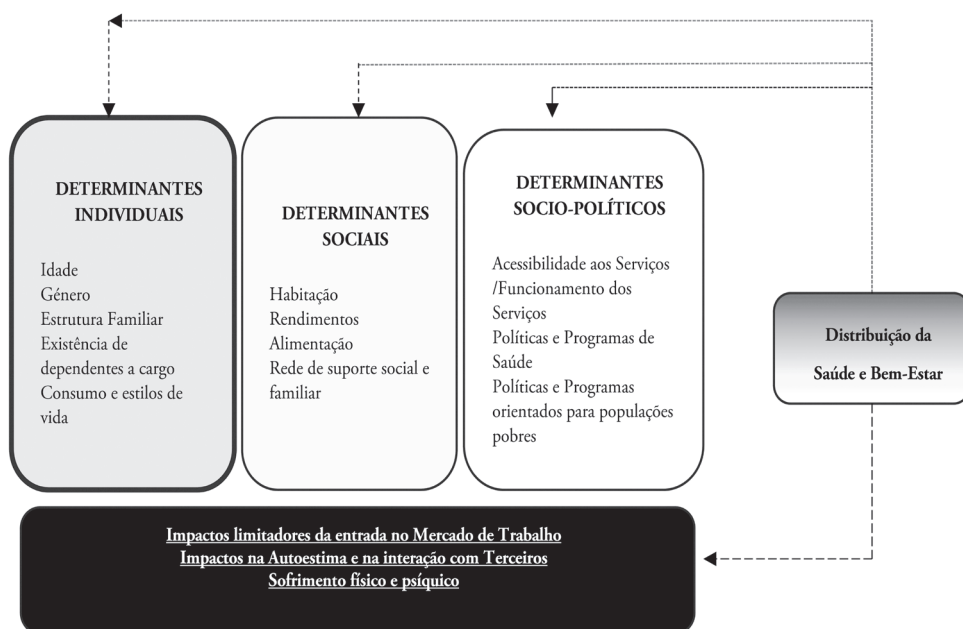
DETERMINANTES INDIVIDUAIS

Idade
Género
Estrutura Familiar
Existência de dependentes a cargo
Consumo e estilos de vida

DETERMINANTES SOCIAIS

Habitação
Rendimentos
Alimentação
Rede de suporte social e familiar

DETERMINANTES SOCIO-POLÍTICOS

Acessibilidade aos Serviços /Funcionamento dos Serviços
Políticas e Programas de Saúde
Políticas e Programas orientados para populações pobres

Distribuição da Saúde e Bem-Estar

Impactos limitadores da entrada no Mercado de Trabalho
Impactos na Autoestima e na interação com Terceiros
Sofrimento físico e psíquico